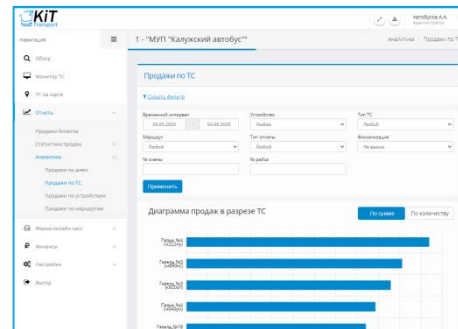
KiT
Transport

Автобусов А.А.

Навигация

1 - "МУП "Калужский автобус""

Аналитика / Продажи по ТС

Обзор

Монитор ТС

ТС на карте

Отчеты

Продажи билетов

Статистика продаж

Аналитика

Продажи по дням

Продажи по ТС

Продажи по устройствам

Продажи по маршрутам

Ферма онлайн-касс

Финансы

Настройки

Выход

Продажи по ТС

Скрыть фильтр

Временной интервал
29.09.2020 - 04.08.2020

Устройство
Любое

Тип ТС
Любой

Маршрут
Любой

Тип оплаты
Любой

Финализация
Не важно

№ смены

№ рейса

Применить

Диаграмма продаж в разрезе ТС

По сумме

По количеству

Гаражн. №4

Гаражн. №3

Гаражн. №2

Гаражн. №5

Гаражн. №18